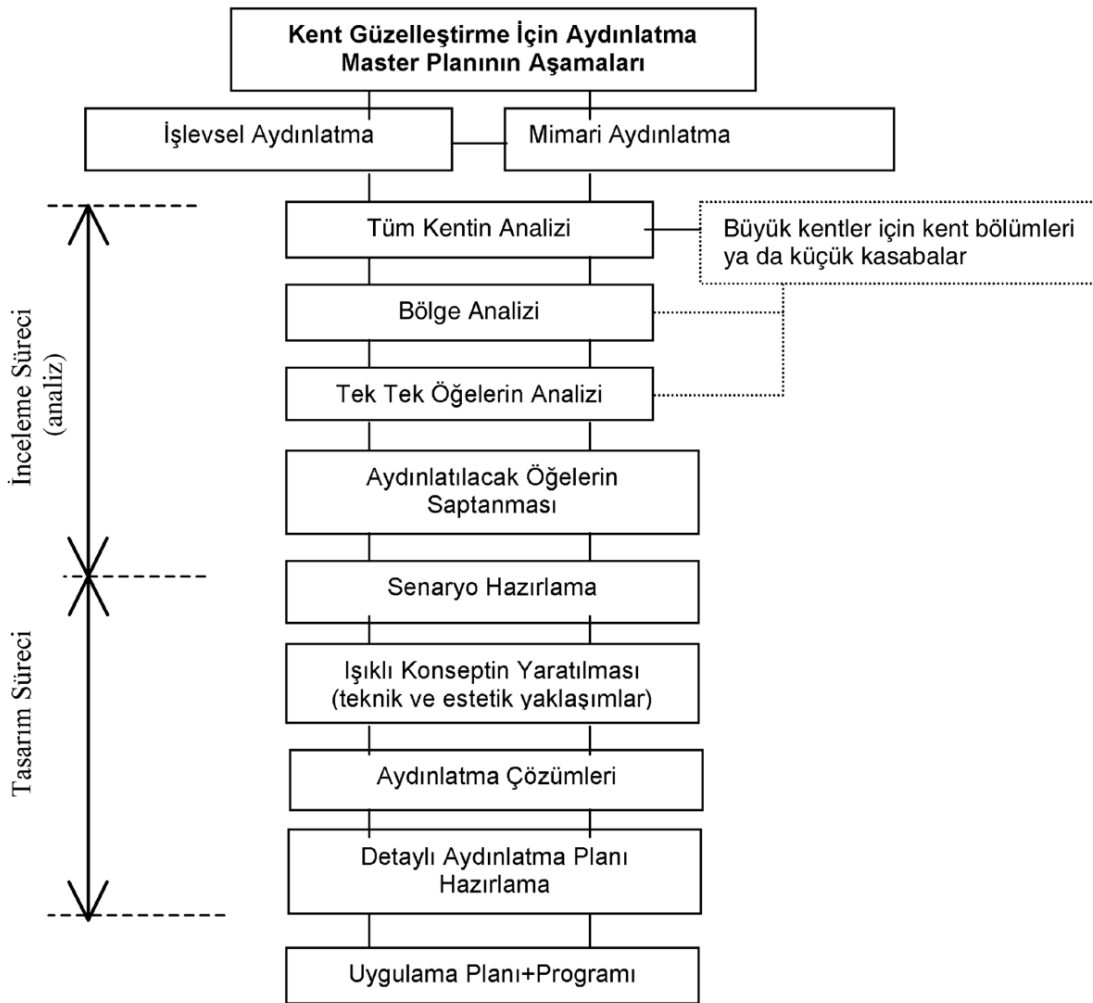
Kent Güzelleştirme İçin Aydınlatma Master Planının Aşamaları

İşlevsel Aydınlatma

Mimari Aydınlatma

İnceleme Süreci (analiz)

Tüm Kentin Analizi

Büyük kentler için kent bölümleri ya da küçük kasabalar

Bölge Analizi

Tek Tek Öğelerin Analizi

Aydınlatılacak Öğelerin Saptanması

Tasarım Süreci

Senaryo Hazırlama

Işıklı Konseptin Yaratılması (teknik ve estetik yaklaşımlar)

Aydınlatma Çözümleri

Detaylı Aydınlatma Planı Hazırlama

Uygulama Planı+Programı